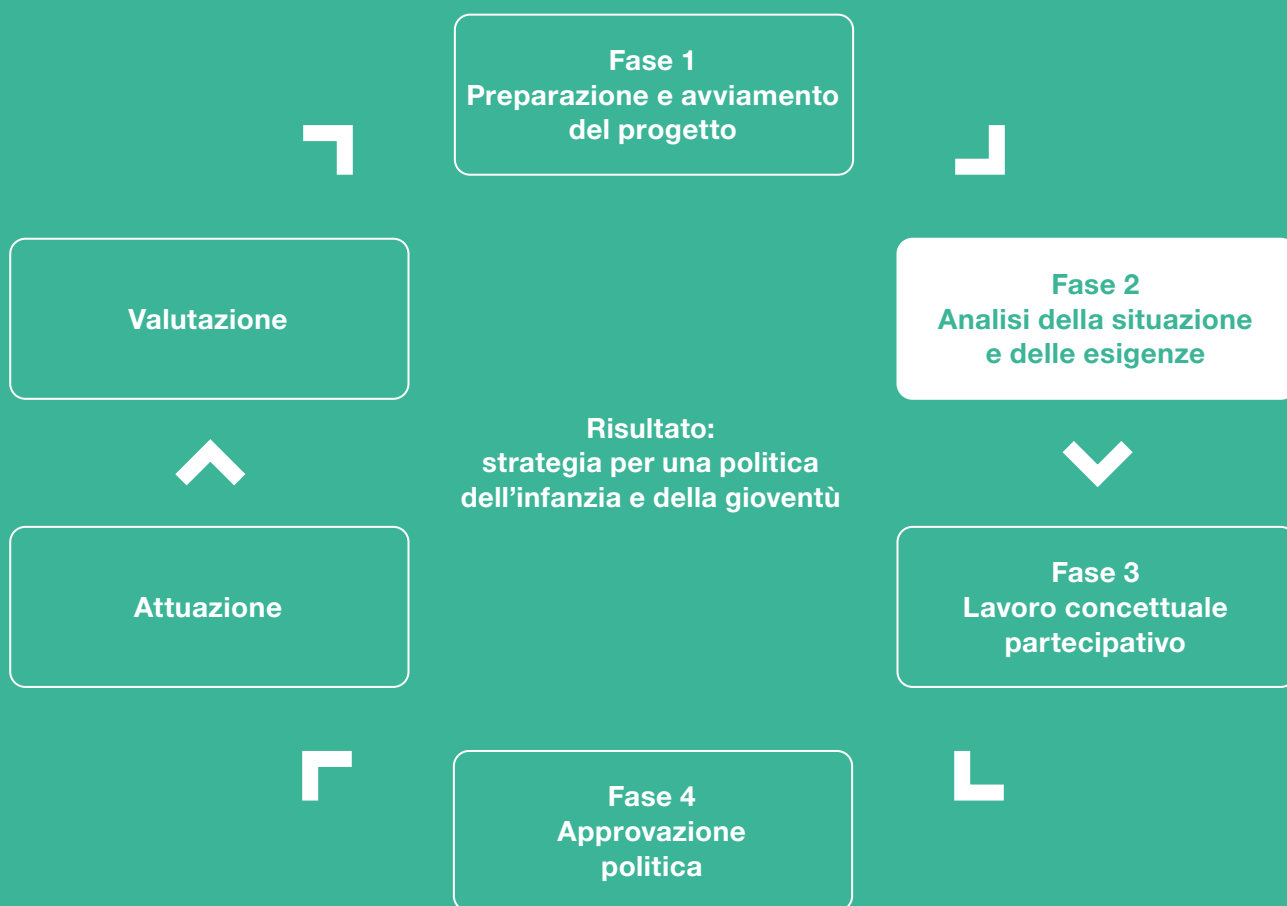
Fase 1
Preparazione e avviamento del progetto

Fase 2
Analisi della situazione e delle esigenze

Fase 3
Lavoro concettuale partecipativo

Fase 4
Approvazione politica

Attuazione

Valutazione

Risultato:
strategia per una politica dell'infanzia e della gioventù